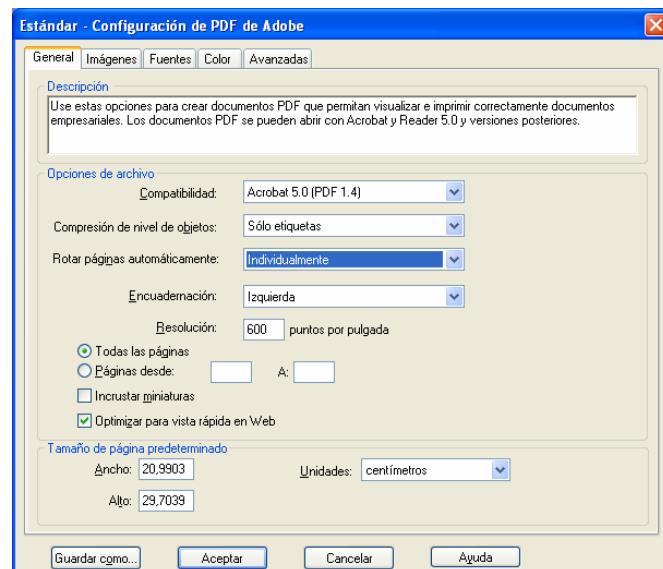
Estándar - Configuración de PDF de Adobe

General | Imágenes | Fuentes | Color | Avanzadas

Descripción
Use estas opciones para crear documentos PDF que permitan visualizar e imprimir correctamente documentos empresariales. Los documentos PDF se pueden abrir con Acrobat y Reader 5.0 y versiones posteriores.

Opciones de archivo
Compatibilidad: Acrobat 5.0 (PDF 1.4)
Compresión de nivel de objetos: Sólo etiquetas
Rotar páginas automáticamente: Individualmente
Encuadernación: Izquierda
Resolución: 600 puntos por pulgada
Todas las páginas
Páginas desde: A:
Incrustar miniaturas
Optimizar para vista rápida en Web

Tamaño de página predeterminado
Ancho: 20,9903
Unidades: centímetros
Alto: 29,7039

Guardar como... | Aceptar | Cancelar | Ayuda